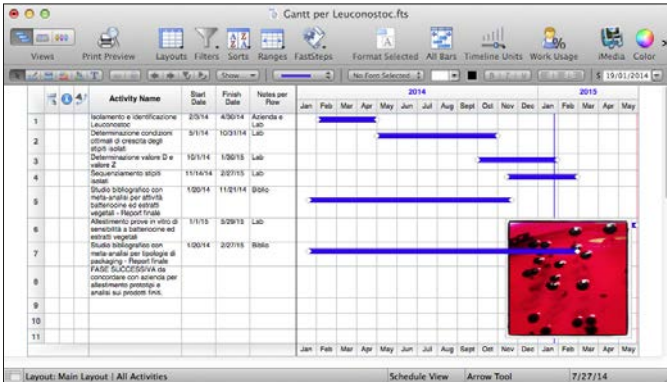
Gantt per Leuconostoc.fts

Views Print Preview Layouts Filters Sorts Ranges FastSteps Format Selected All Bars Timeline Units Work Usage iMedia Color

Show
No Form Selected
19/01/2014

| | Activity Name | Start Date | Finish Date | Notes per Flow | 2014 Jan | Feb | Mar | Apr | May | Jun | Jul | Aug | Sept | Oct | Nov | Dec | 2015 Jan | Feb | Mar | Apr | May |
|---|---|---|---|---|---|---|---|---|---|---|---|---|---|---|---|---|---|---|---|---|---|
| 1 | Isolamento e identificazione Leuconostoc | 2/3/14 | 4/30/14 | Azienda e Lab | | | | | | | | | | | | | | | | | |
| 2 | Determinazione condizioni ottimali di crescita degli stipiti isolati | 5/1/14 | 10/31/14 | Lab | | | | | | | | | | | | | | | | | |
| 3 | Determinazione valore D e valore Z | 10/1/14 | 1/30/15 | Lab | | | | | | | | | | | | | | | | | |
| 4 | Sequenziamento stipiti isolati | 11/14/14 | 2/27/15 | Lab | | | | | | | | | | | | | | | | | |
| 5 | Studio bibliografico con meta-analisi per attività battericide ed estratti vegetali - Report finale | 1/20/14 | 11/21/14 | Biblio | | | | | | | | | | | | | | | | | |
| 6 | Allestimento prove in vitro di sensibilità a battericide ed estratti vegetali | 1/1/15 | 5/29/15 | Lab | | | | | | | | | | | | | | | | | |
| 7 | Studio bibliografico con meta-analisi per tipologie di packaging - Report finale | 1/20/14 | 2/27/15 | Biblio | | | | | | | | | | | | | | | | | |
| 8 | FASE SUCCESSIVA da concordare con azienda per allestimento prototipi e analisi sui prodotti finiti. | | | | | | | | | | | | | | | | | | | | |
| 9 | | | | | | | | | | | | | | | | | | | | | |
| 10 | | | | | | | | | | | | | | | | | | | | | |
| 11 | | | | | | | | | | | | | | | | | | | | | |

Jan Feb Mar Apr May Jun Jul Aug Sept Oct Nov Dec Jan Feb Mar Apr May

Layout: Main Layout | All Activities Schedule View Arrow Tool 7/27/14